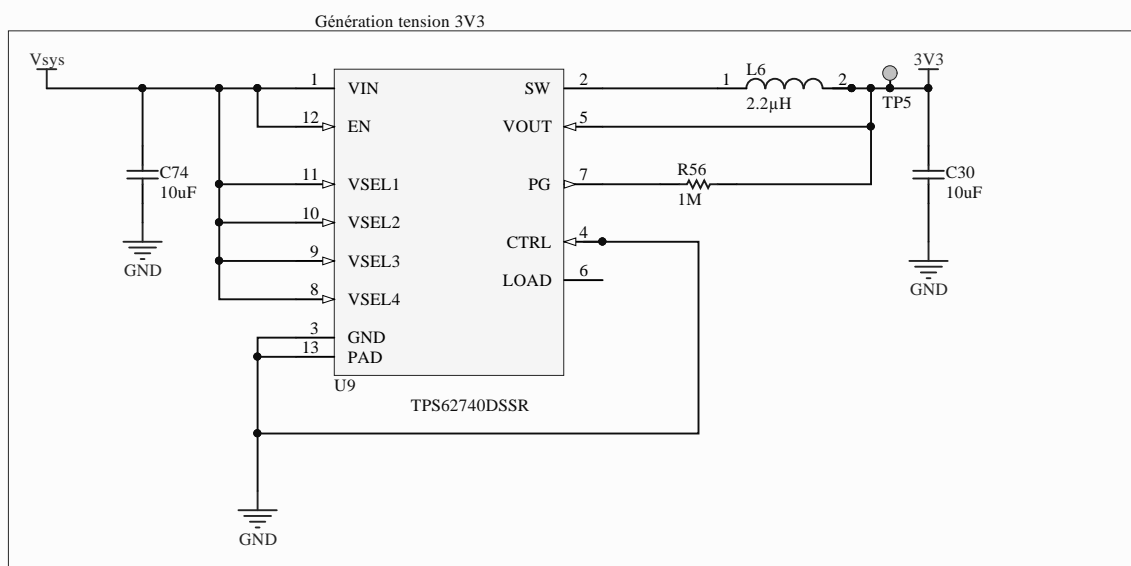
Génération tension 3V3

Vsys

C74
10uF

GND

1 VIN
12 EN
11 VSEL1
10 VSEL2
9 VSEL3
8 VSEL4
3 GND
13 PAD

U9

TPS62740DSSR

SW 2
VOUT 5
PG 7
CTRL 4
LOAD 6

1 L6 2
2.2µH

TP5

3V3

R56
1M

C30
10uF

GND

GND